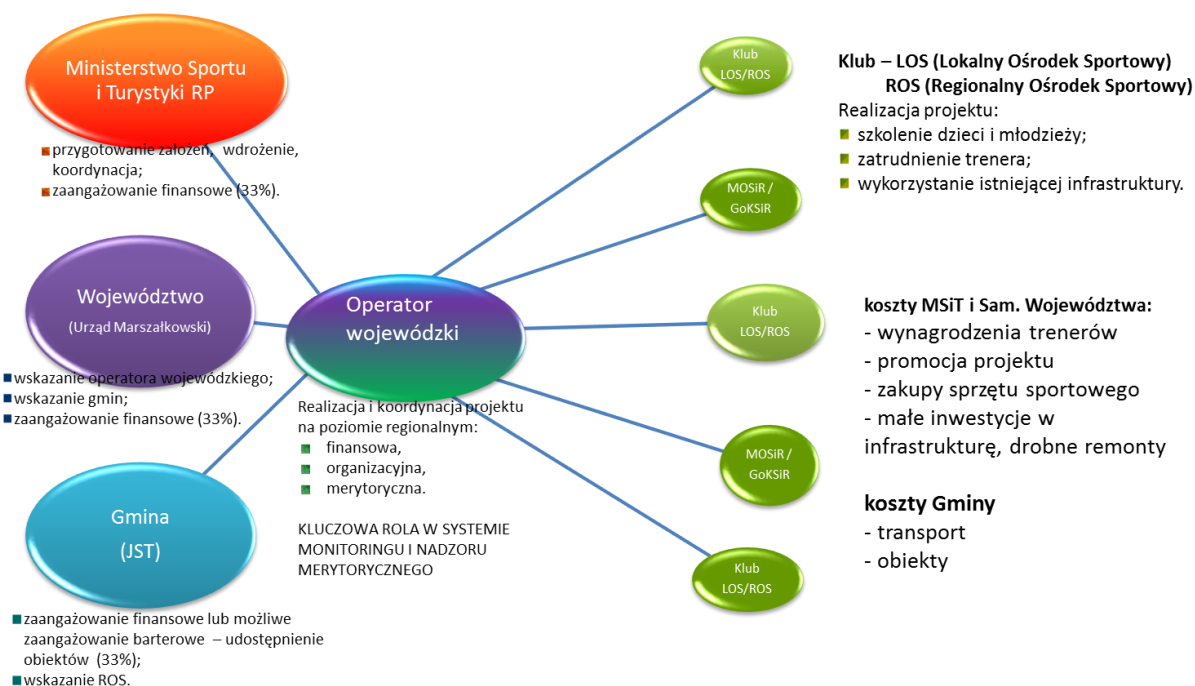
Ministerstwo Sportu i Turystyki RP

przygotowanie założeń, wdrożenie, koordynacja;
zaangażowanie finansowe (33%).

Województwo
(Urząd Marszałkowski)

wskazanie operatora wojewódzkiego;
wskazanie gmin;
zaangażowanie finansowe (33%).

Gmina
(JST)

zaangażowanie finansowe lub możliwe zaangażowanie barterowe – udostępnienie obiektów (33%);
wskazanie ROS.

Operator wojewódzki

Realizacja i koordynacja projektu na poziomie regionalnym:
finansowa,
organizacyjna,
merytoryczna.

KLUCZOWA ROLA W SYSTEMIE MONITORINGU I NADZORU MERYTORYCZNEGO

Klub LOS/ROS

MOSiR / GoKSiR

Klub LOS/ROS

MOSiR / GoKSiR

Klub LOS/ROS

Klub – LOS (Lokalny Ośrodek Sportowy)
ROS (Regionalny Ośrodek Sportowy)
Realizacja projektu:
szkolenie dzieci i młodzieży;
zatrudnienie trenera;
wykorzystanie istniejącej infrastruktury.

koszty MSiT i Sam. Województwa:
- wynagrodzenia trenerów
- promocja projektu
- zakupy sprzętu sportowego
- małe inwestycje w infrastrukturę, drobne remonty

koszty Gminy
- transport
- obiekty